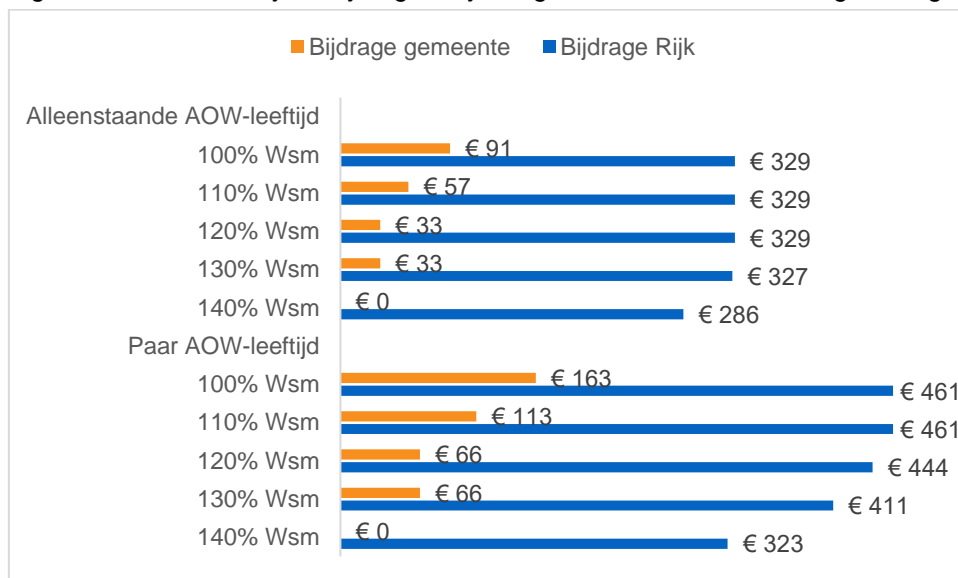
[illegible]

Bijdrage gemeente Bijdrage Rijk

Alleenstaande AOW-leeftijd
100% Wsm € 91 € 329
110% Wsm € 57 € 329
120% Wsm € 33 € 329
130% Wsm € 33 € 327
140% Wsm € 0 € 286
Paar AOW-leeftijd
100% Wsm € 163 € 461
110% Wsm € 113 € 461
120% Wsm € 66 € 444
130% Wsm € 66 € 411
140% Wsm € 0 € 323